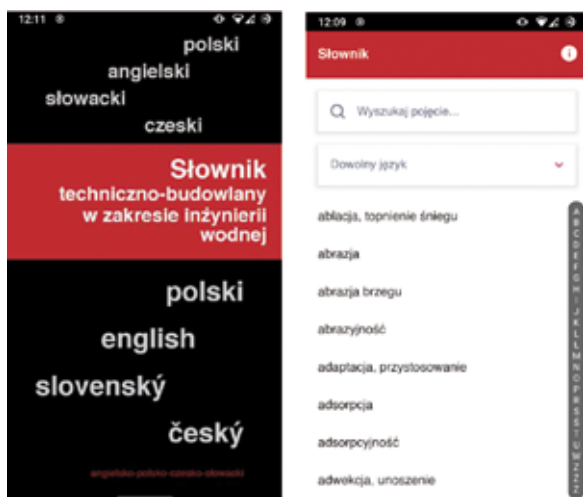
12:11

polski
angielski
słowacki
czeski

Słownik
techniczno-budowlany
w zakresie inżynierii
wodnej

polski
english
slovenský
český

angielsko-polsko-czesko-słowacki

12:09

Słownik

Wyszukaj pojęcie...

Dowolny język

ablacja, topnienie śniegu
abrazja
abrazja brzegu
abrazyjność
adaptacja, przystosowanie
adsorpcja
adsorpcyjność
adwekcja, unoszenie

A
B
C
D
E
F
G
H
I
J
K
L
Ł
M
N
O
P
R
S
T
U
W
Z
Ż